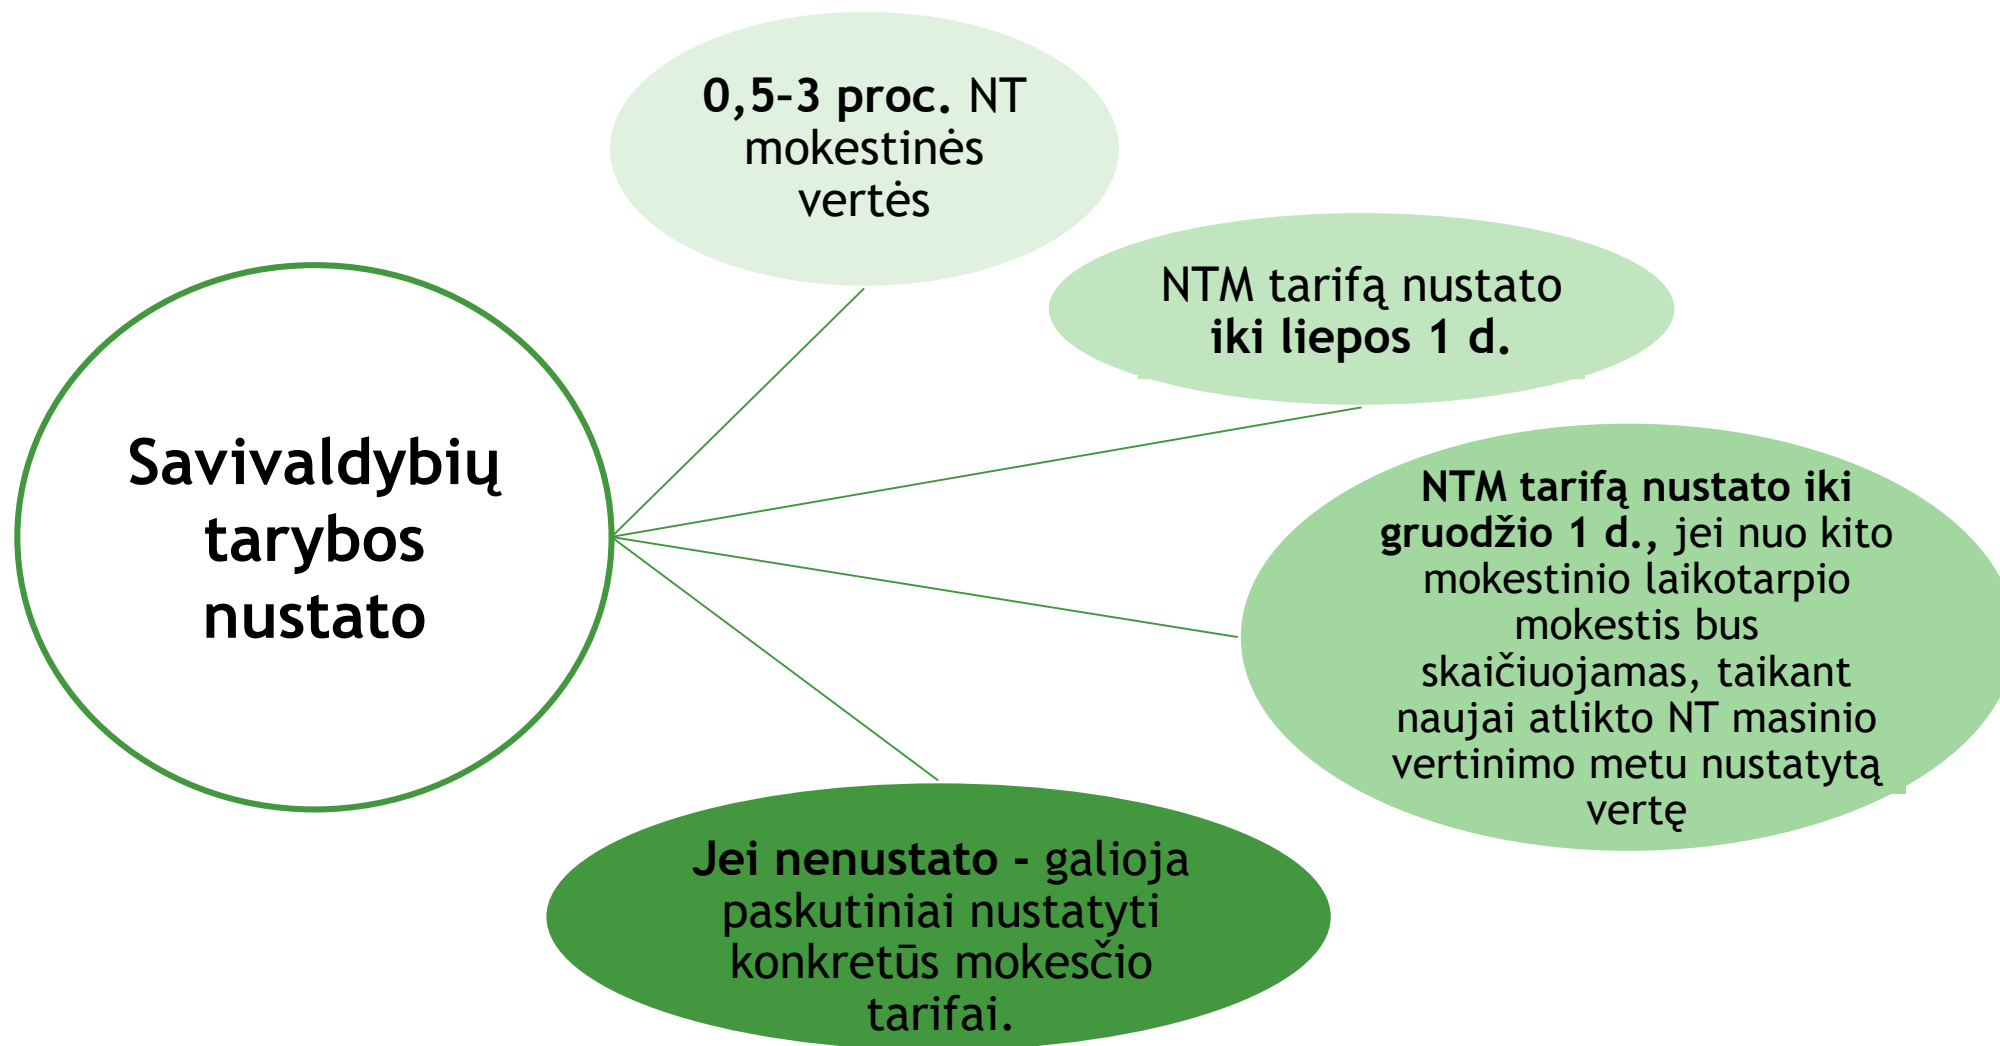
Savivaldybių tarybos nustato

0,5–3 proc. NT mokestinės vertės

NTM tarifą nustato iki liepos 1 d.

NTM tarifą nustato iki gruodžio 1 d., jei nuo kito mokestinio laikotarpio mokestis bus skaičiuojamas, taikant naujai atlikto NT masinio vertinimo metu nustatytą vertę

Jei nenustato - galioja paskutiniai nustatyti konkretūs mokesčio tarifai.